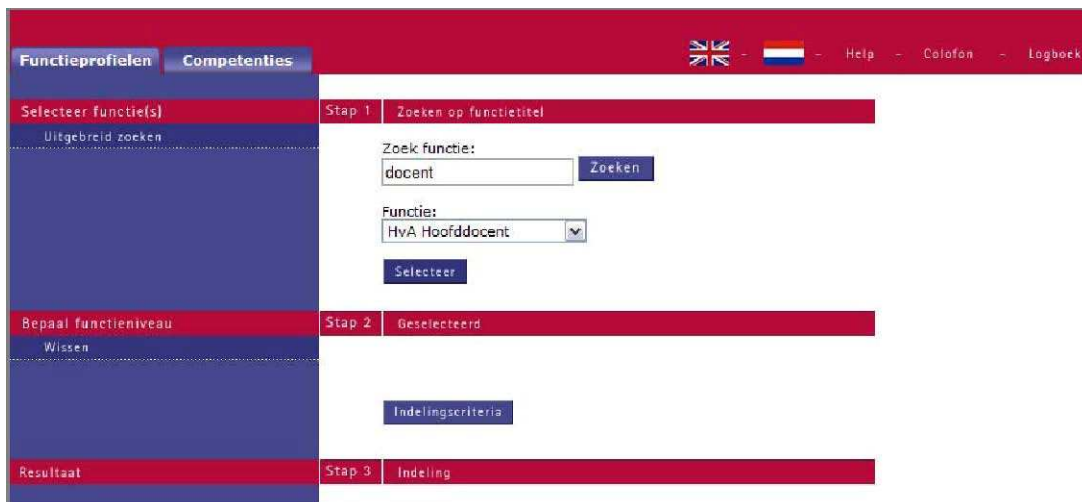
Functieprofielen Competenties

- - Help - Colofon - Logboek

Selecteer functie(s)
Uitgebreid zoeken

Stap 1 Zoeken op functietitel

Zoek functie:
docent
Zoeken

Functie:
HvA Hoofddocent

Selecteer

Bepaal functieniveau
Wissen

Stap 2 Geselecteerd

Indelingscriteria

Resultaat

Stap 3 Indeling